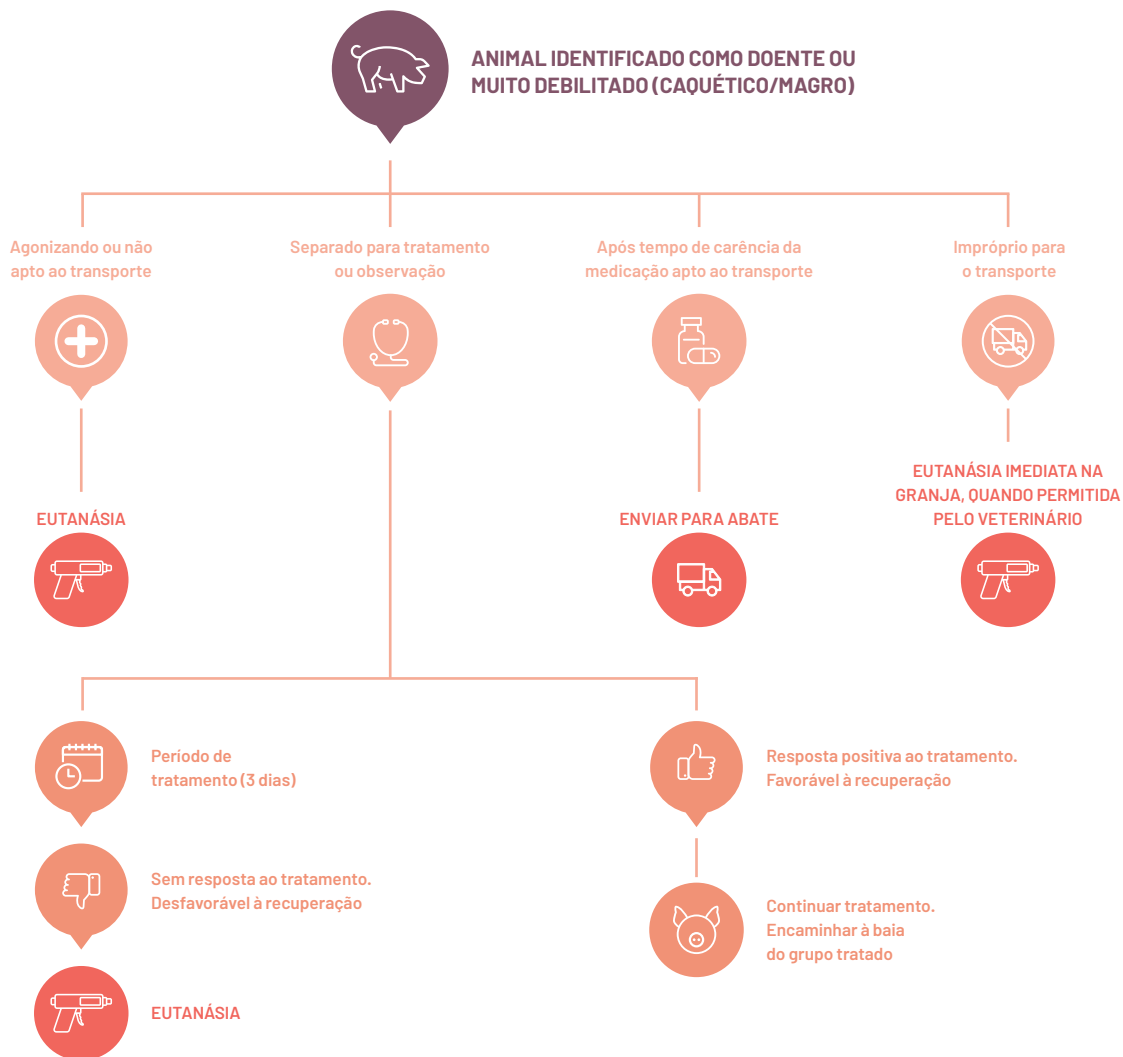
ANIMAL IDENTIFICADO COMO DOENTE OU MUITO DEBILITADO (CAQUÉTICO/MAGRO)

Agonizando ou não apto ao transporte

EUTANÁSIA

Separado para tratamento ou observação

Após tempo de carência da medicação apto ao transporte

ENVIAR PARA ABATE

Impróprio para o transporte

EUTANÁSIA IMEDIATA NA GRANJA, QUANDO PERMITIDA PELO VETERINÁRIO

Período de tratamento (3 dias)

Sem resposta ao tratamento. Desfavorável à recuperação

EUTANÁSIA

Resposta positiva ao tratamento. Favorável à recuperação

Continuar tratamento. Encaminhar à baia do grupo tratado